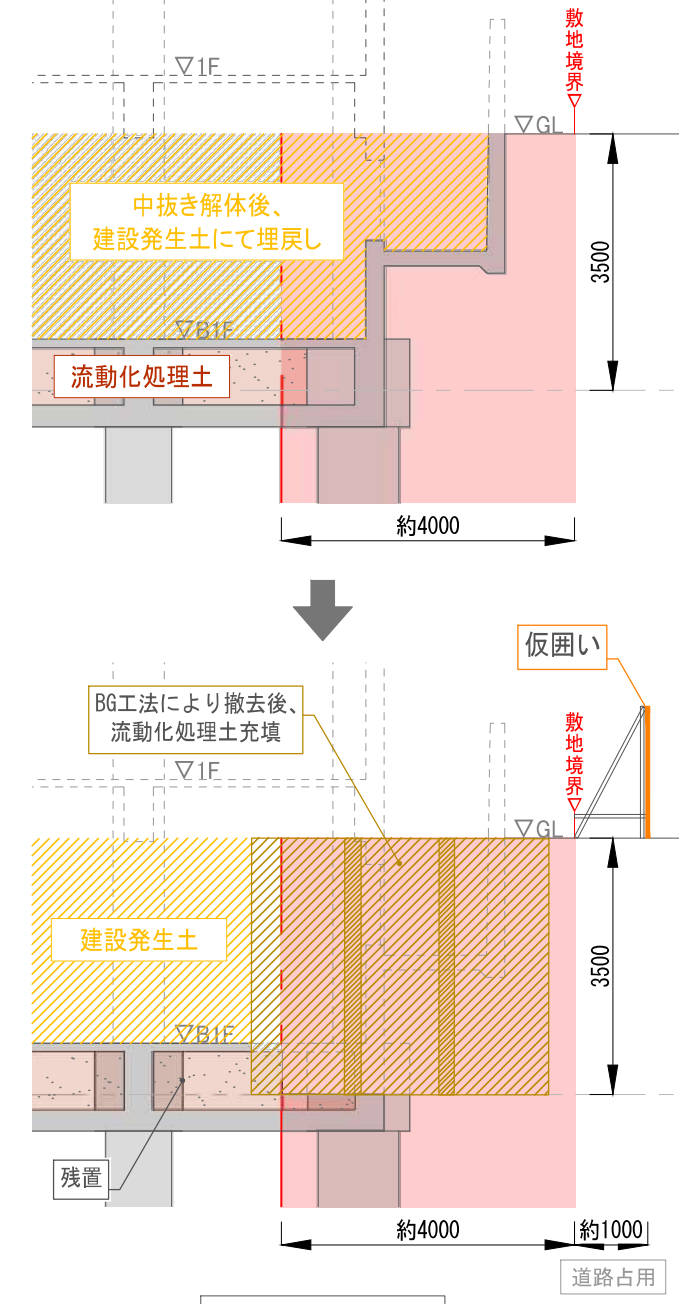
▽1F

敷地境界▽

▽GL

中抜き解体後、
建設発生土にて埋戻し

3500

▽B1F

流動化処理土

約4000

仮囲い

BG工法により撤去後、
流動化処理土充填

▽1F

敷地境界▽

▽GL

建設発生土

3500

▽B1F

残置

約4000

約1000

道路占用